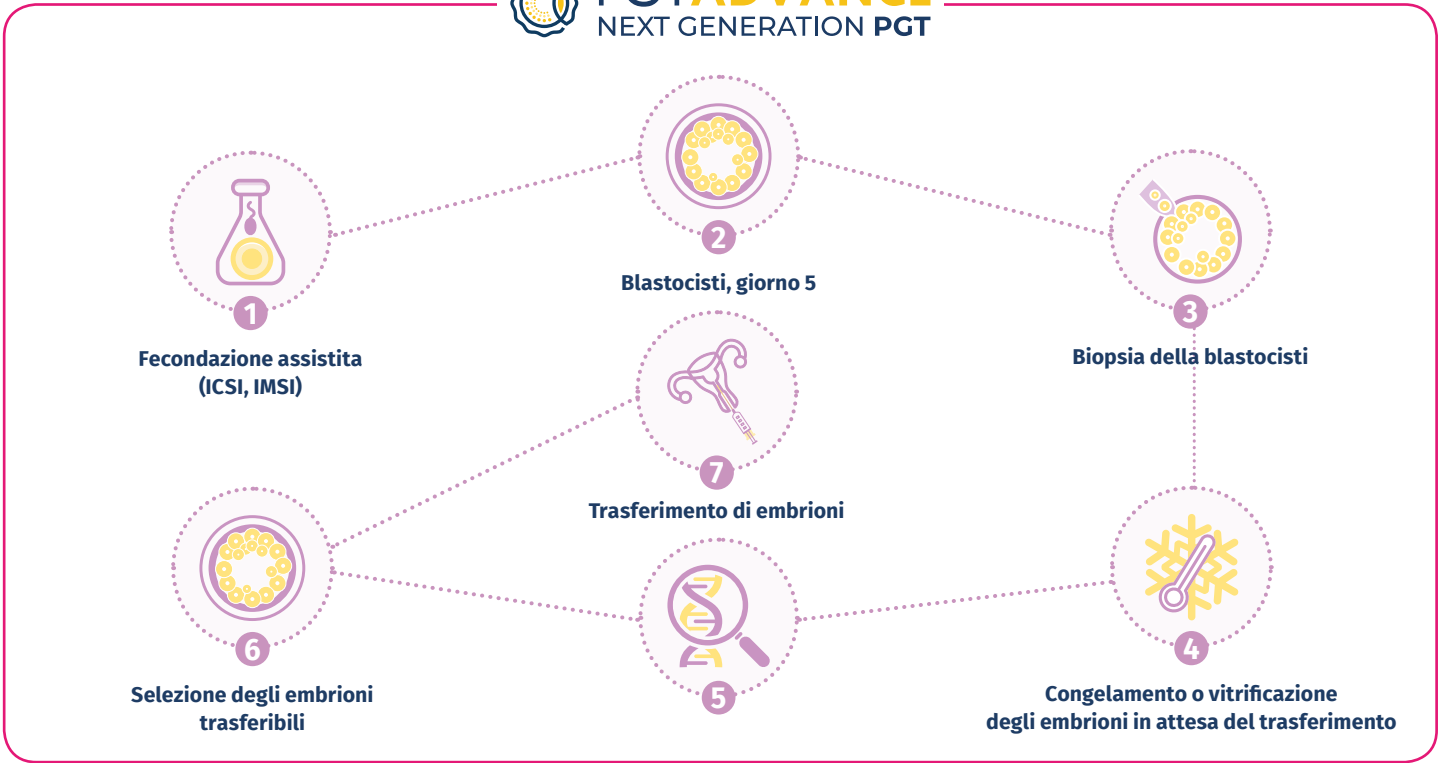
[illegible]
NEXT GENERATION PGT

1
Fecondazione assistita (ICSI, IMSI)

2
Blastocisti, giorno 5

3
Biopsia della blastocisti

7
Trasferimento di embrioni

6
Selezione degli embrioni trasferibili

5

4
Congelamento o vitrificazione degli embrioni in attesa del trasferimento